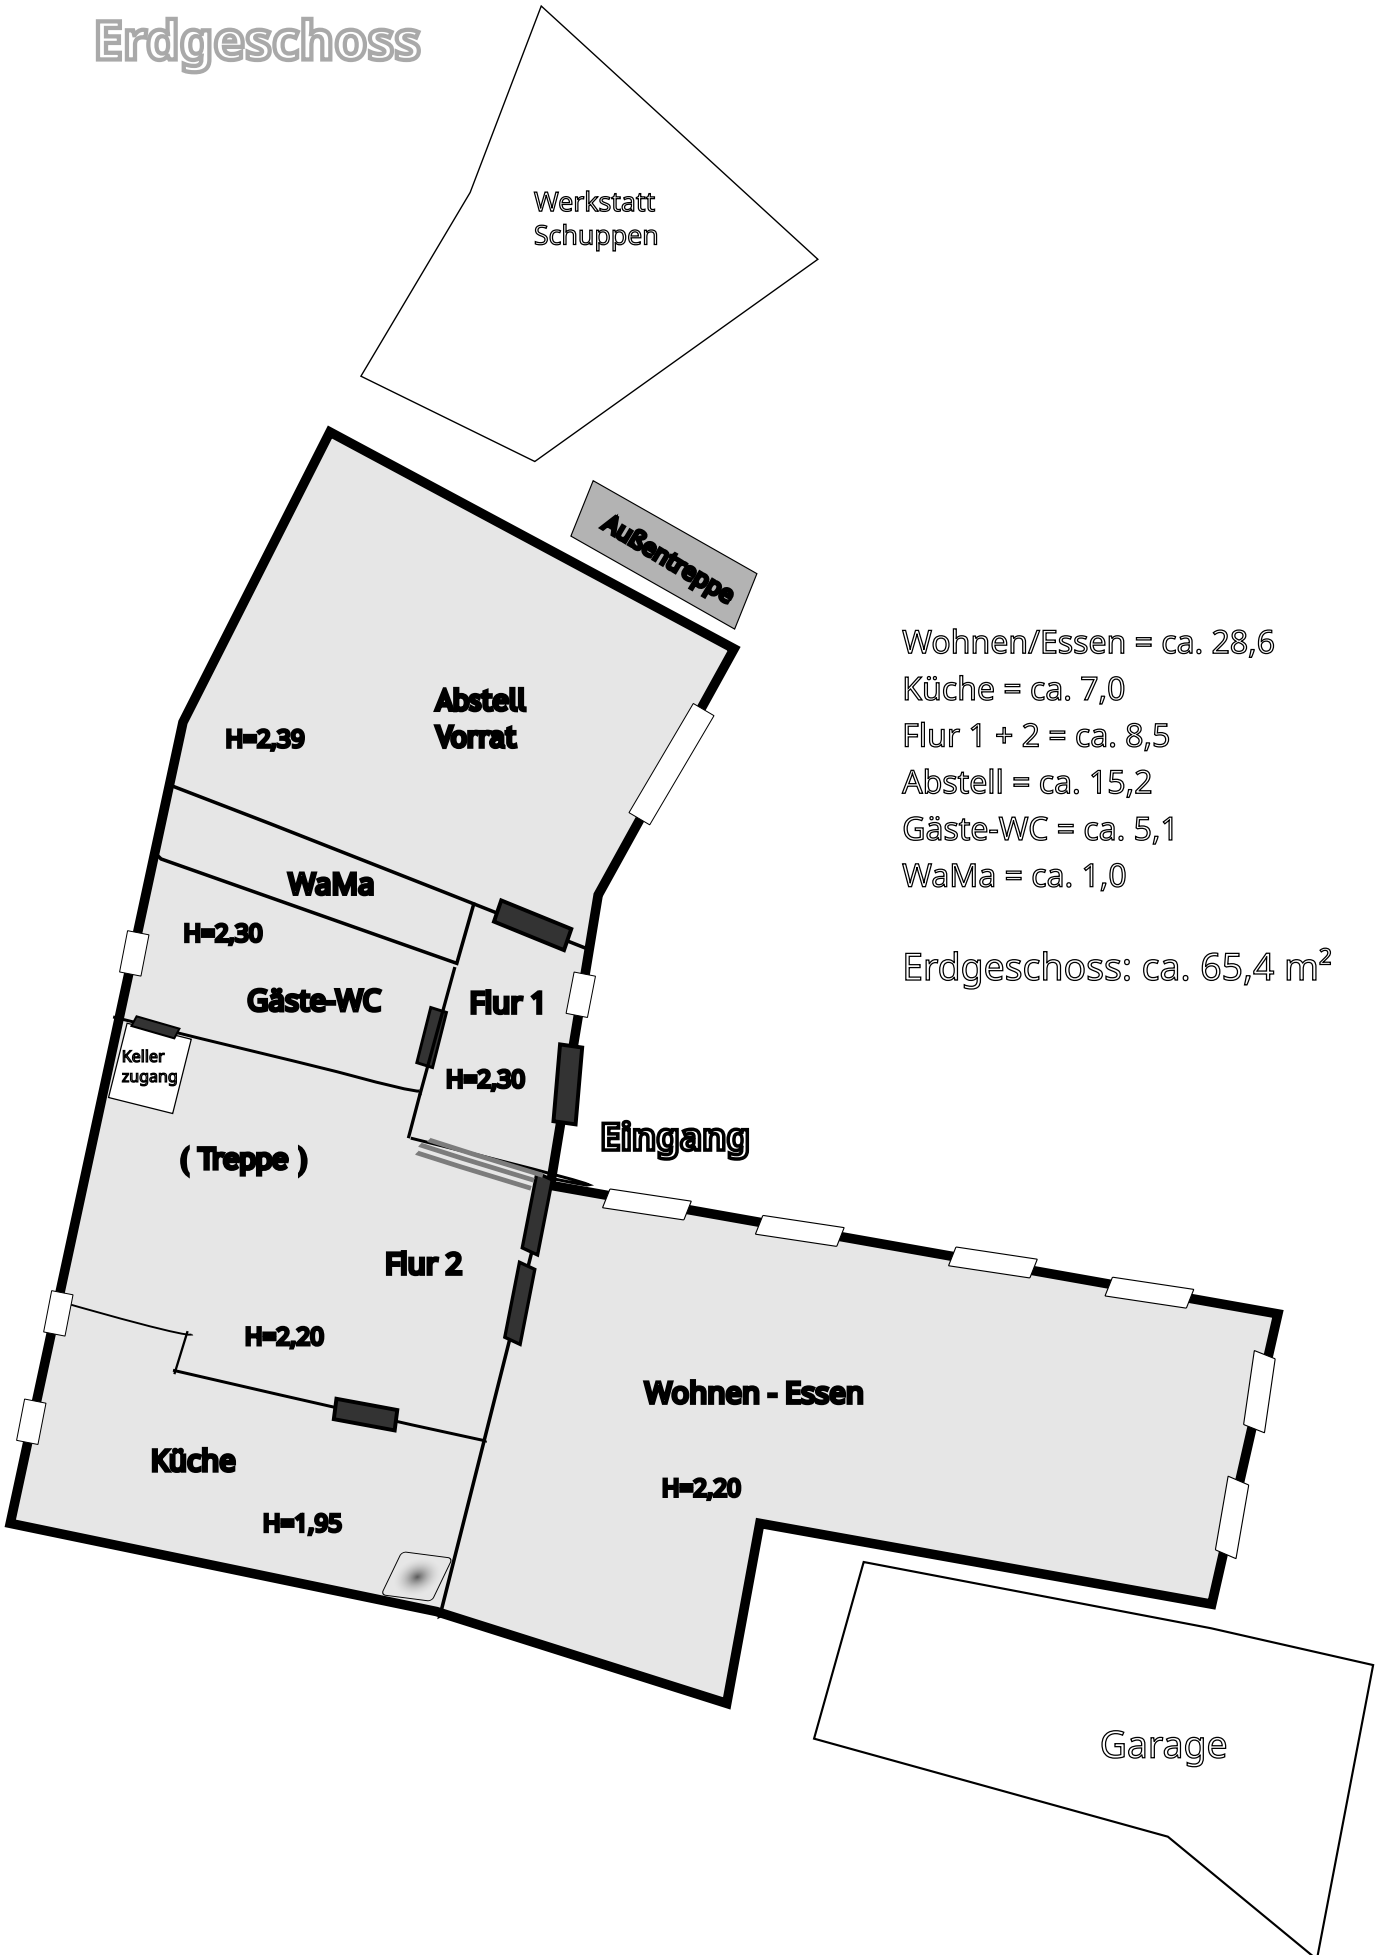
Erdgeschoss

Werkstatt
Schuppen

Außentreppe

Wohnen/Essen = ca. 28,6
Küche = ca. 7,0
Flur 1 + 2 = ca. 8,5
Abstell = ca. 15,2
Gäste-WC = ca. 5,1
WaMa = ca. 1,0

Erdgeschoss: ca. 65,4 m²

H=2,39

Abstell
Vorrat

WaMa

H=2,30

Gäste-WC

Flur 1

Keller
zugang

H=2,30

Eingang

( Treppe )

Flur 2

H=2,20

Wohnen - Essen

Küche

H=2,20

H=1,95

Garage